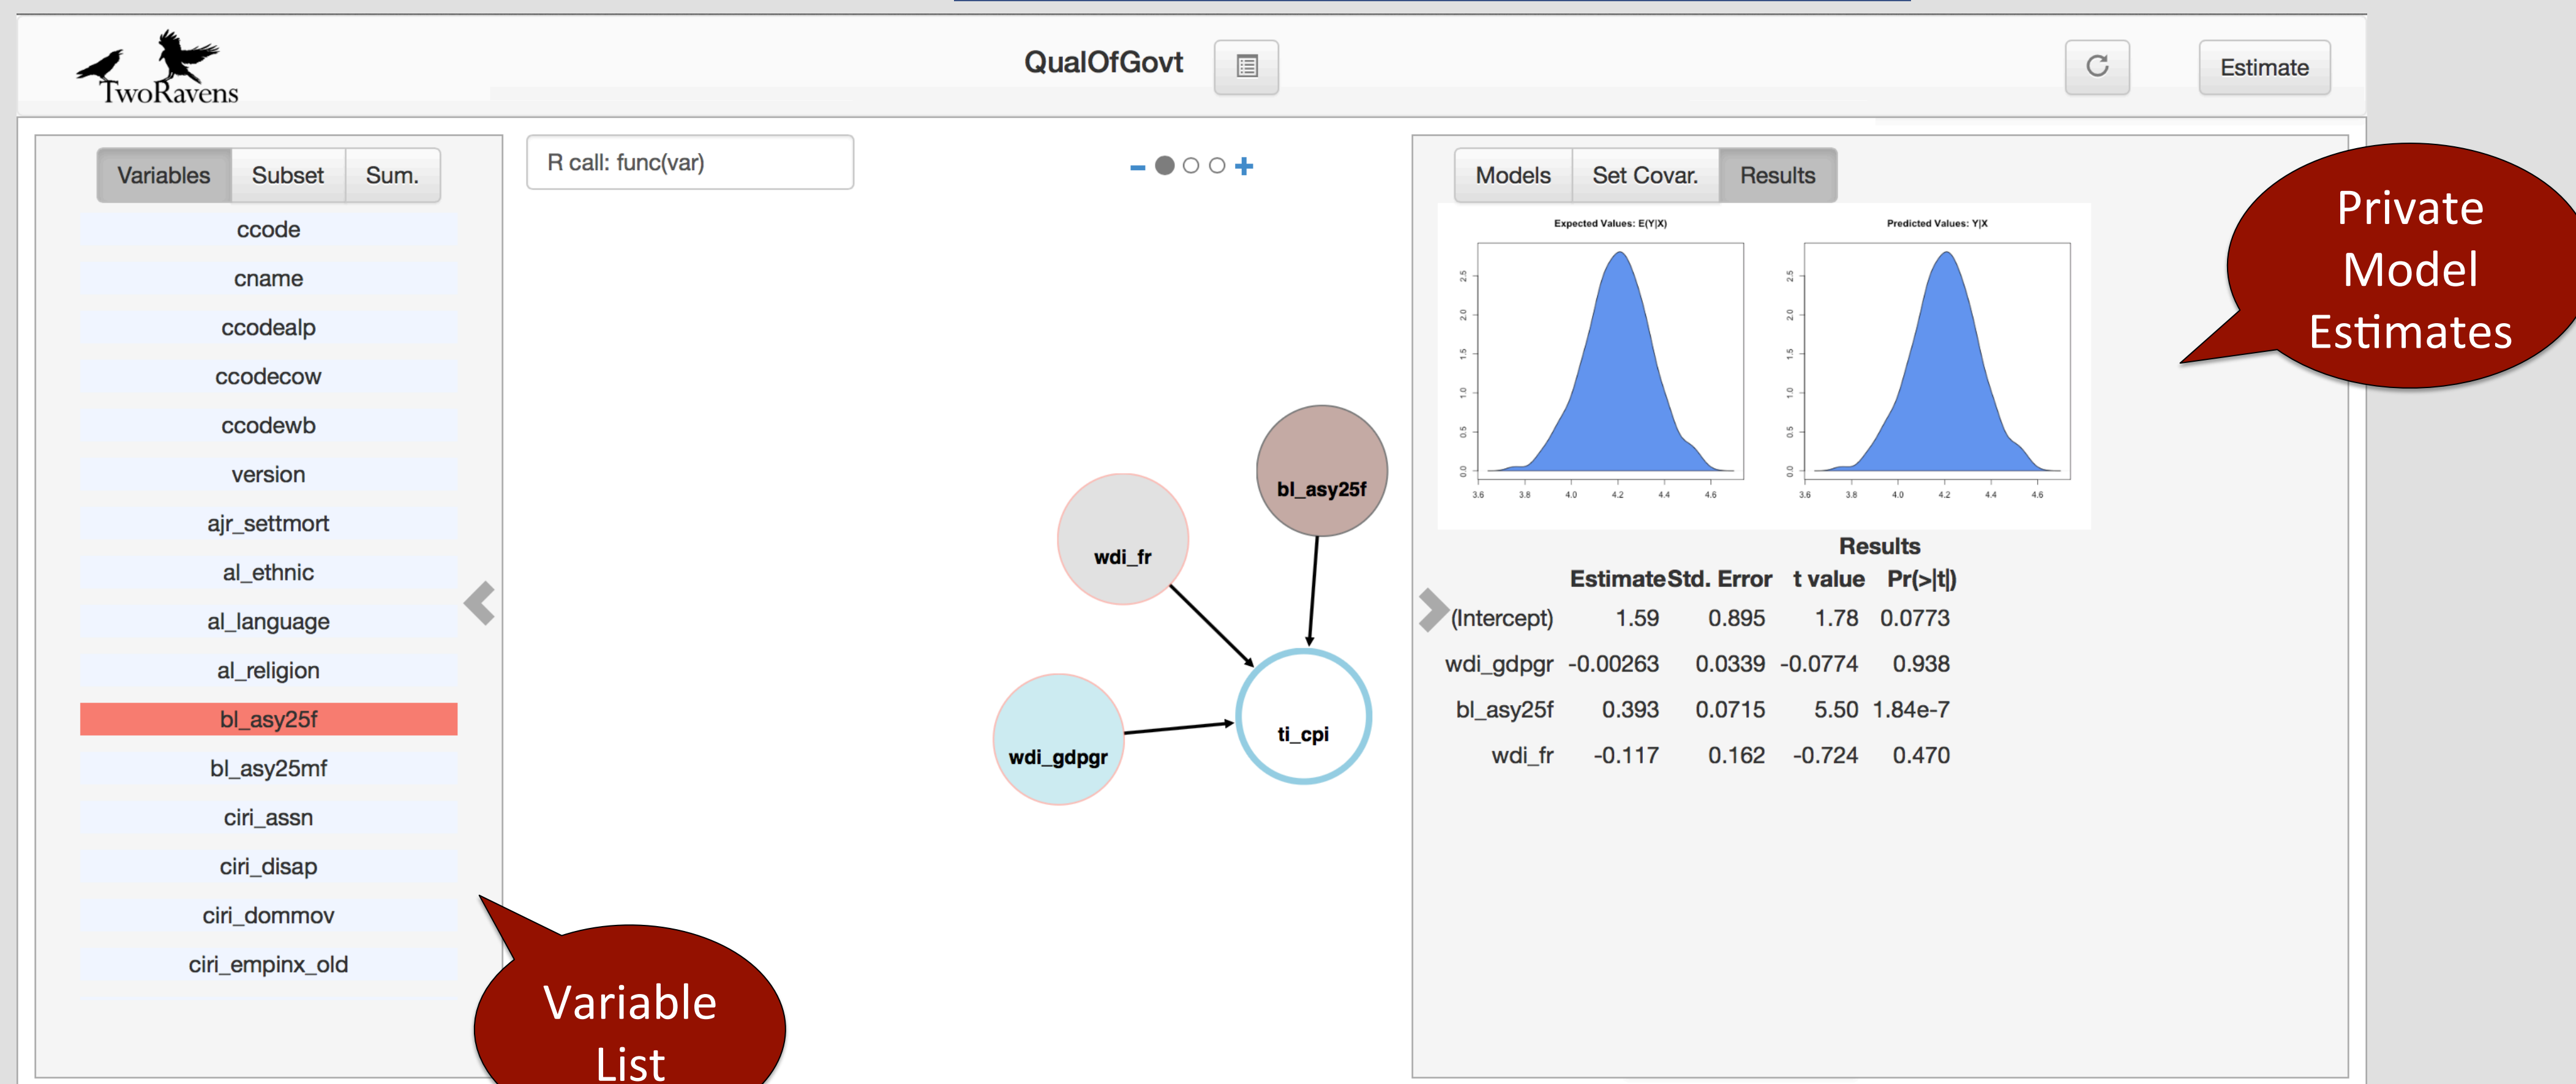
TwoRavens

QualOfGovt

Estimate

Variables | Subset | Sum.

ccode
cname
ccodealp
ccodecow
ccodewb
version
ajr_settmort
al_ethnic
al_language
al_religion
bl_asy25f
bl_asy25mf
ciri_assn
ciri_disap
ciri_dommov
ciri_empinx_old

R call: func(var)

bl_asy25f
wdi_fr
wdi_gdpgr
ti_cpi

Models | Set Covar. | Results

Expected Values: E(Y|X)

0.0 0.5 1.0 1.5 2.0 2.5

3.6 3.8 4.0 4.2 4.4 4.6

Predicted Values: Y|X

0.0 0.5 1.0 1.5 2.0 2.5

3.6 3.8 4.0 4.2 4.4 4.6

Results

| | Estimate | Std. Error | t value | Pr(>\|t\|) |
|---|---|---|---|---|
| (Intercept) | 1.59 | 0.895 | 1.78 | 0.0773 |
| wdi_gdpgr | -0.00263 | 0.0339 | -0.0774 | 0.938 |
| bl_asy25f | 0.393 | 0.0715 | 5.50 | 1.84e-7 |
| wdi_fr | -0.117 | 0.162 | -0.724 | 0.470 |

Private Model Estimates

Variable List